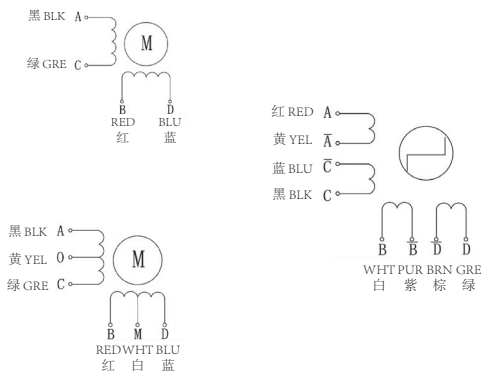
黑 BLK A

M

绿 GRE C

B D
RED BLU
红 蓝

红 RED $A$
黄 YEL $\overline{A}$
蓝 BLU $\overline{C}$
黑 BLK $C$

B $\overline{B}$ $\overline{D}$ D
WHT PUR BRN GRE
白 紫 棕 绿

黑 BLK A
黄 YEL O
绿 GRE C

M

B M D
RED WHT BLU
红 白 蓝